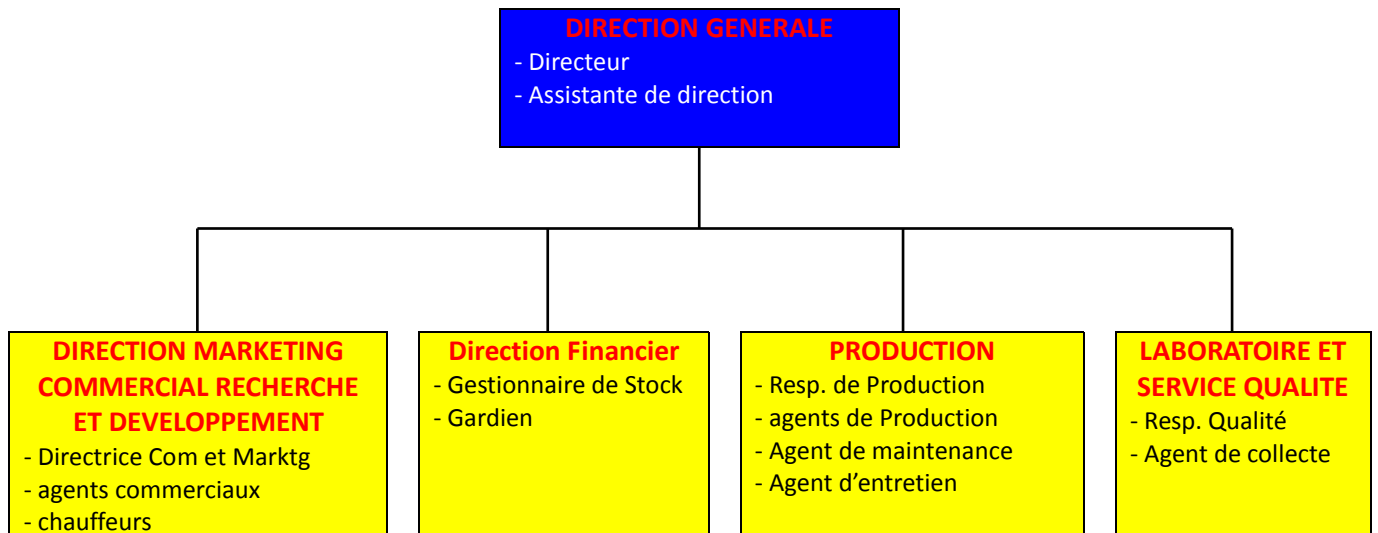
DIRECTION GENERALE
- Directeur
- Assistante de direction

DIRECTION MARKETING COMMERCIAL RECHERCHE ET DEVELOPPEMENT
- Directrice Com et Marktg
- agents commerciaux
- chauffeurs

Direction Financier
- Gestionnaire de Stock
- Gardien

PRODUCTION
- Resp. de Production
- agents de Production
- Agent de maintenance
- Agent d'entretien

LABORATOIRE ET SERVICE QUALITE
- Resp. Qualité
- Agent de collecte